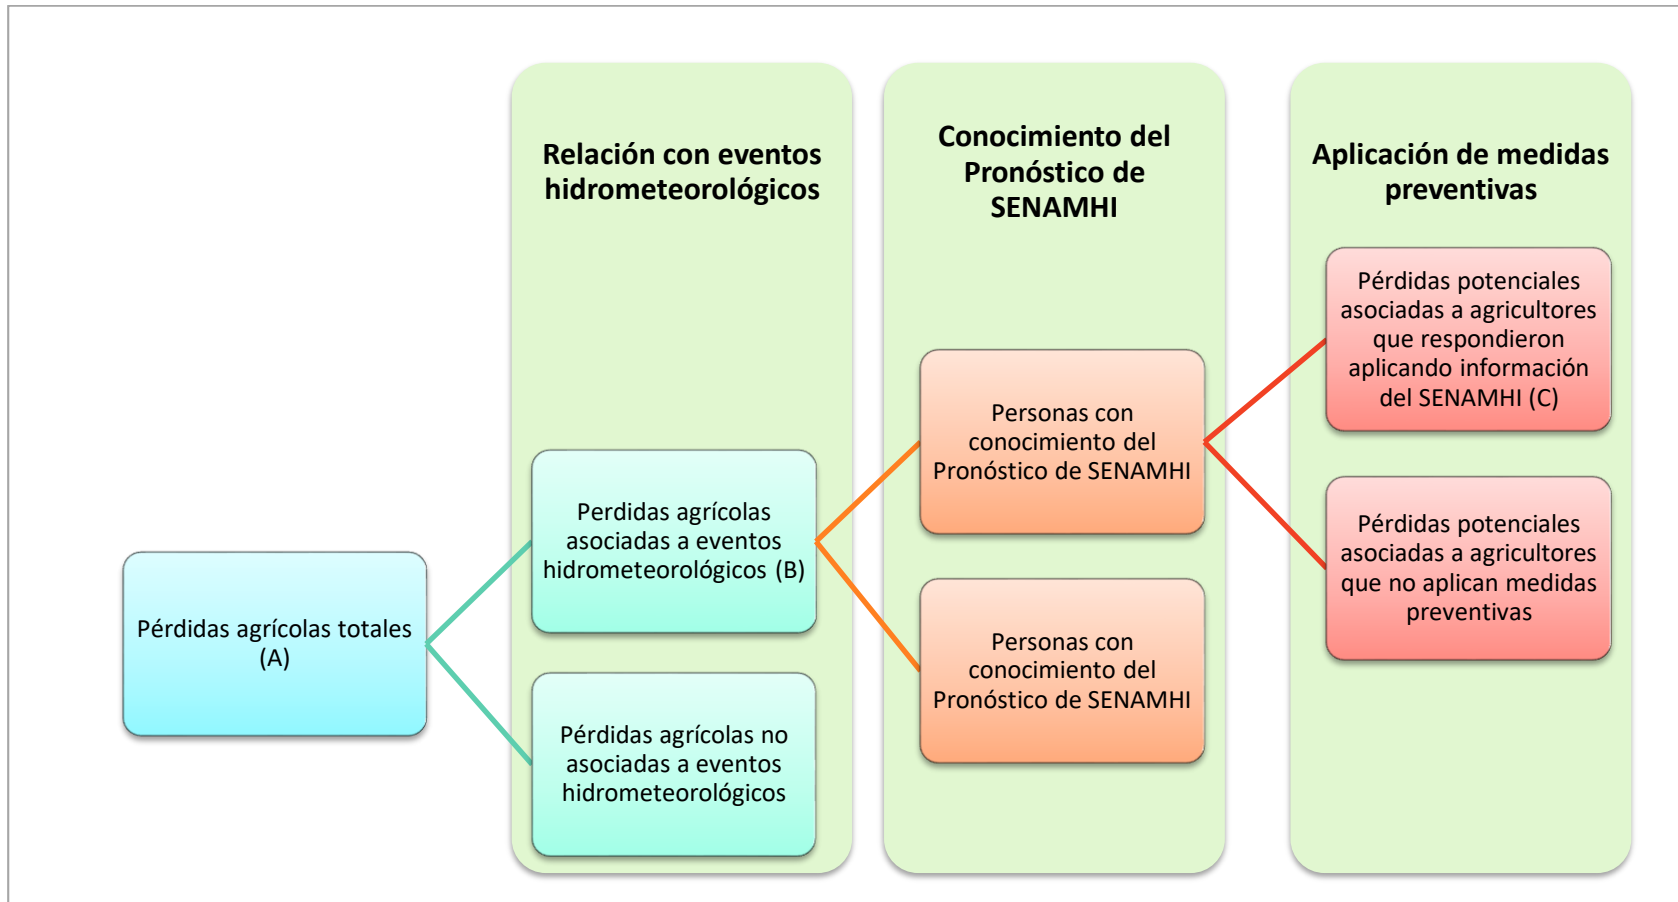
Relación con eventos hidrometeorológicos

Conocimiento del Pronóstico de SENAMHI

Aplicación de medidas preventivas

Pérdidas agrícolas totales (A)

Perdidas agrícolas asociadas a eventos hidrometeorológicos (B)

Pérdidas agrícolas no asociadas a eventos hidrometeorológicos

Personas con conocimiento del Pronóstico de SENAMHI

Personas con conocimiento del Pronóstico de SENAMHI

Pérdidas potenciales asociadas a agricultores que respondieron aplicando información del SENAMHI (C)

Pérdidas potenciales asociadas a agricultores que no aplican medidas preventivas